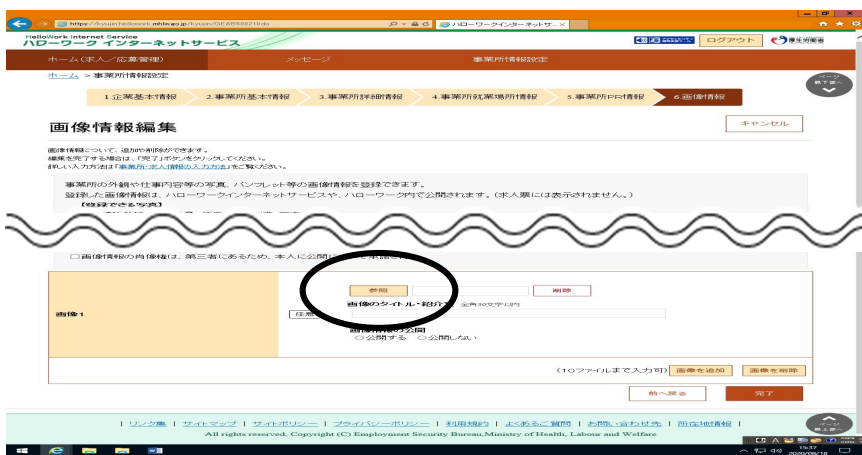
https://kyujin.hellowork.mhlw.go.jp/kyujin/GEAB080210.do
ハローワークインターネットサ... ×

HelloWork Internet Service
ハローワーク インターネットサービス
ログアウト
厚生労働省

ホーム(求人/応募管理)
メッセージ
事業所情報設定

ホーム > 事業所情報設定

1.企業基本情報
2.事業所基本情報
3.事業所詳細情報
4.事業所就業場所情報
5.事業所PR情報
6.画像情報

画像情報編集

キャンセル

画像情報について、追加や削除ができます。
編集を完了する場合は、「完了」ボタンをクリックしてください。
詳しい入力方法は「事業所・求人情報の入力方法」をご覧ください。

事業所の外観や仕事内容等の写真、パンフレット等の画像情報を登録できます。
登録した画像情報は、ハローワークインターネットサービスや、ハローワーク内で公開されます。(求人票には表示されません。)
【登録できる写真】

□画像情報の肖像権は、第三者にあるため、本人に公開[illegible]承諾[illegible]

画像1

参照
削除
画像のタイトル・紹介文 全角30文字以内
任意
画像情報の公開
○公開する ○公開しない

(10ファイルまで入力可)
画像を追加
画像を削除

前へ戻る
完了

| リンク集 | サイトマップ | サイトポリシー | プライバシーポリシー | 利用規約 | よくあるご質問 | お問い合わせ先 | 所在地情報 |
All rights reserved, Copyright (C) Employment Security Bureau, Ministry of Health, Labour and Welfare

15:37
2020/09/18